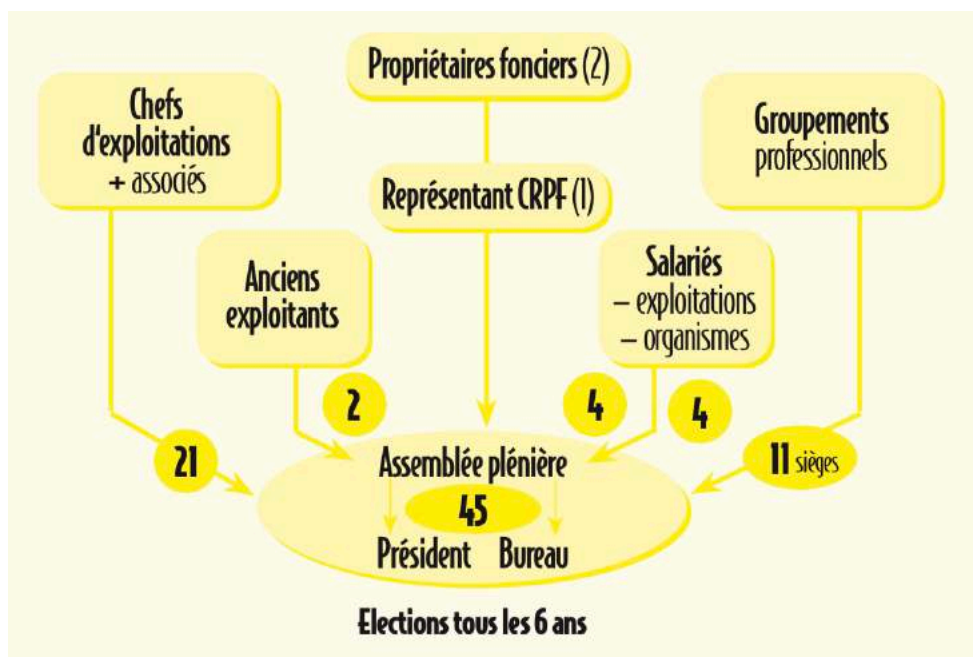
Propriétaires fonciers (2)

Chefs d'exploitations + associés

Groupements professionnels

Représentant CRPF (1)

Anciens exploitants

Salariés
– exploitations
– organismes

2

4

4

21

11 sièges

Assemblée plénière

45

Président

Bureau

Elections tous les 6 ans